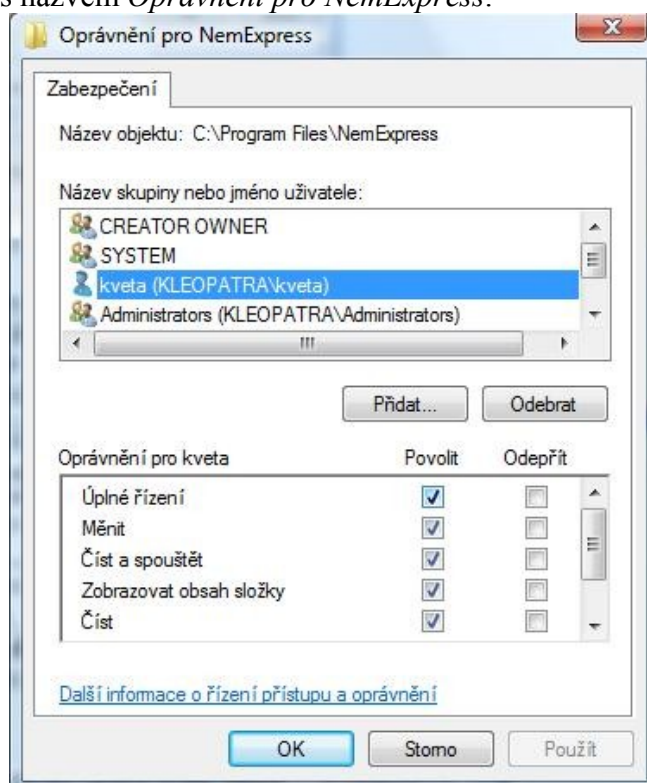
s názvem *Oprávnění pro NemExpress*:

Oprávnění pro NemExpress

Zabezpečení

Název objektu: C:\Program Files\NemExpress

Název skupiny nebo jméno uživatele:

CREATOR OWNER
SYSTEM
kveta (KLEOPATRA\kveta)
Administrators (KLEOPATRA\Administrators)

Přidat...
Odebrat

| Oprávnění pro kveta | Povolit | Odepřít |
|---|---|---|
| Úplné řízení | ☑ | ☐ |
| Měnit | ☑ | ☐ |
| Číst a spouštět | ☑ | ☐ |
| Zobrazovat obsah složky | ☑ | ☐ |
| Číst | ☑ | ☐ |

Další informace o řízení přístupu a oprávnění

OK
Storno
Použít